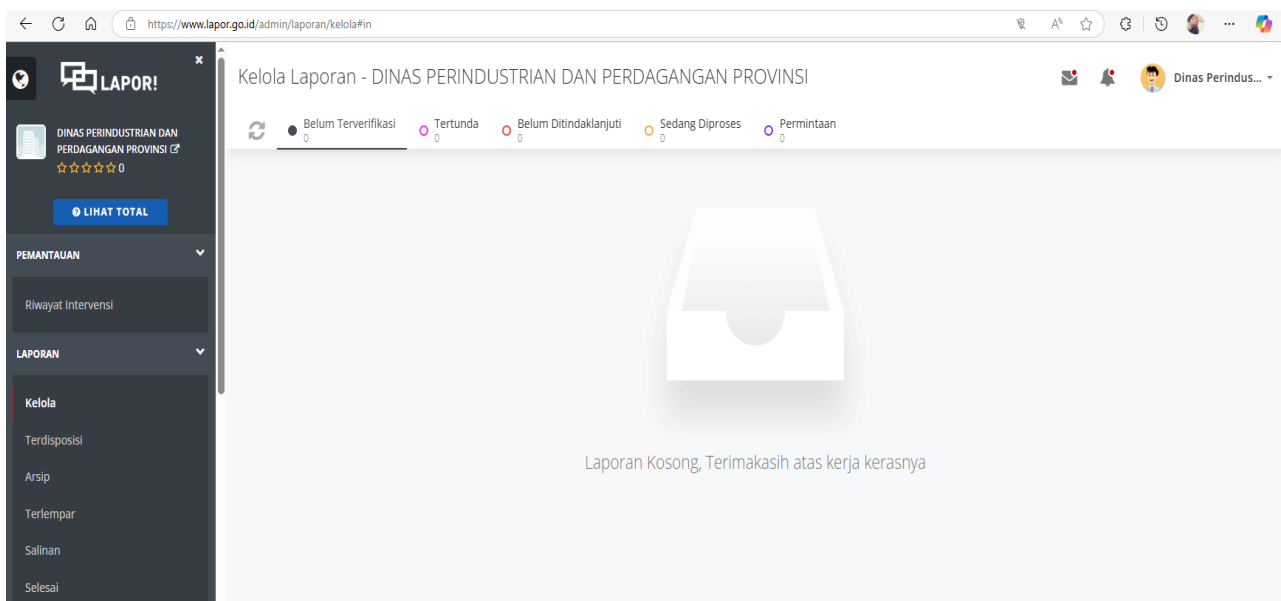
https://www.lapor.go.id/admin/laporan/kelola#in

LAPOR!

DINAS PERINDUSTRIAN DAN PERDAGANGAN PROVINSI
☆☆☆☆☆ 0

LIHAT TOTAL

PEMANTAUAN

Riwayat Intervensi

LAPORAN

Kelola
Terdisposisi
Arsip
Terlempar
Salinan
Selesai

Kelola Laporan - DINAS PERINDUSTRIAN DAN PERDAGANGAN PROVINSI

Dinas Perindus...

Belum Terverifikasi 0
Tertunda 0
Belum Ditindaklanjuti 0
Sedang Diproses 0
Permintaan 0

Laporan Kosong, Terimakasih atas kerja kerasnya